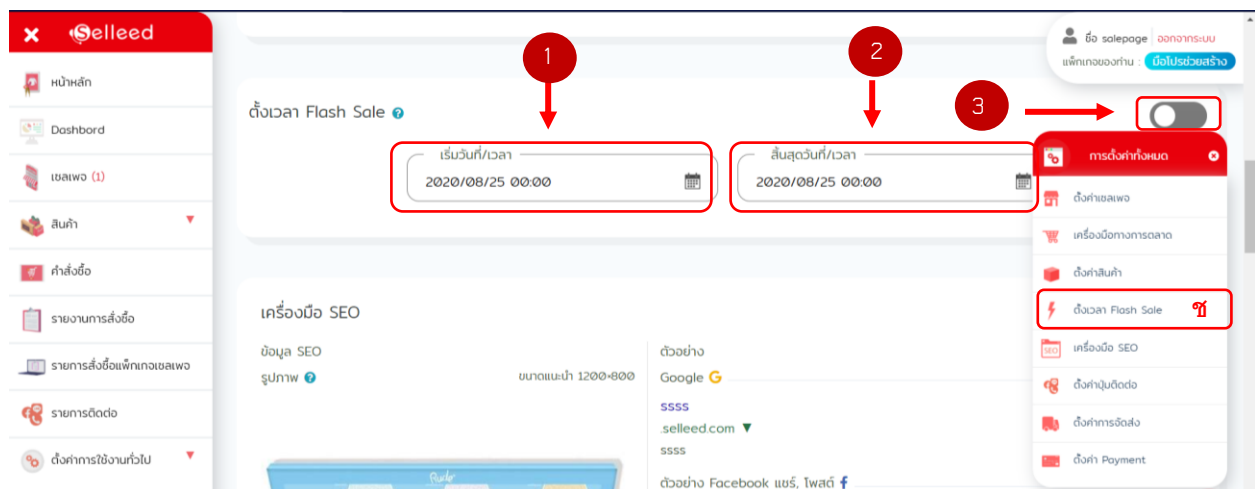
× Selleed

หน้าหลัก

Dashbord

เซลเพจ (1)

สินค้า

คำสั่งซื้อ

รายงานการสั่งซื้อ

รายการสั่งซื้อแพ็กเกจเซลเพจ

รายการติดต่อ

ตั้งค่าการใช้งานทั่วไป

ชื่อ salepage ออกจากระบบ
แพ็กเกจของท่าน : มือโปรช่วยสร้าง

1

2

3

ตั้งเวลา Flash Sale

เริ่มวันที่/เวลา
2020/08/25 00:00

สิ้นสุดวันที่/เวลา
2020/08/25 00:00

การตั้งค่าทั้งหมด

ตั้งค่าเซลเพจ

เครื่องมือทางการตลาด

ตั้งค่าสินค้า

ตั้งเวลา Flash Sale

เครื่องมือ SEO

ตั้งค่าปุ่มติดต่อ

ตั้งค่าการจัดส่ง

ตั้งค่า Payment

เครื่องมือ SEO

ข้อมูล SEO

รูปภาพ

ขนาดแนะนำ 1200*800

ตัวอย่าง

Google

ssss

.selleed.com

ssss

ตัวอย่าง Facebook แชร์, โพสต์